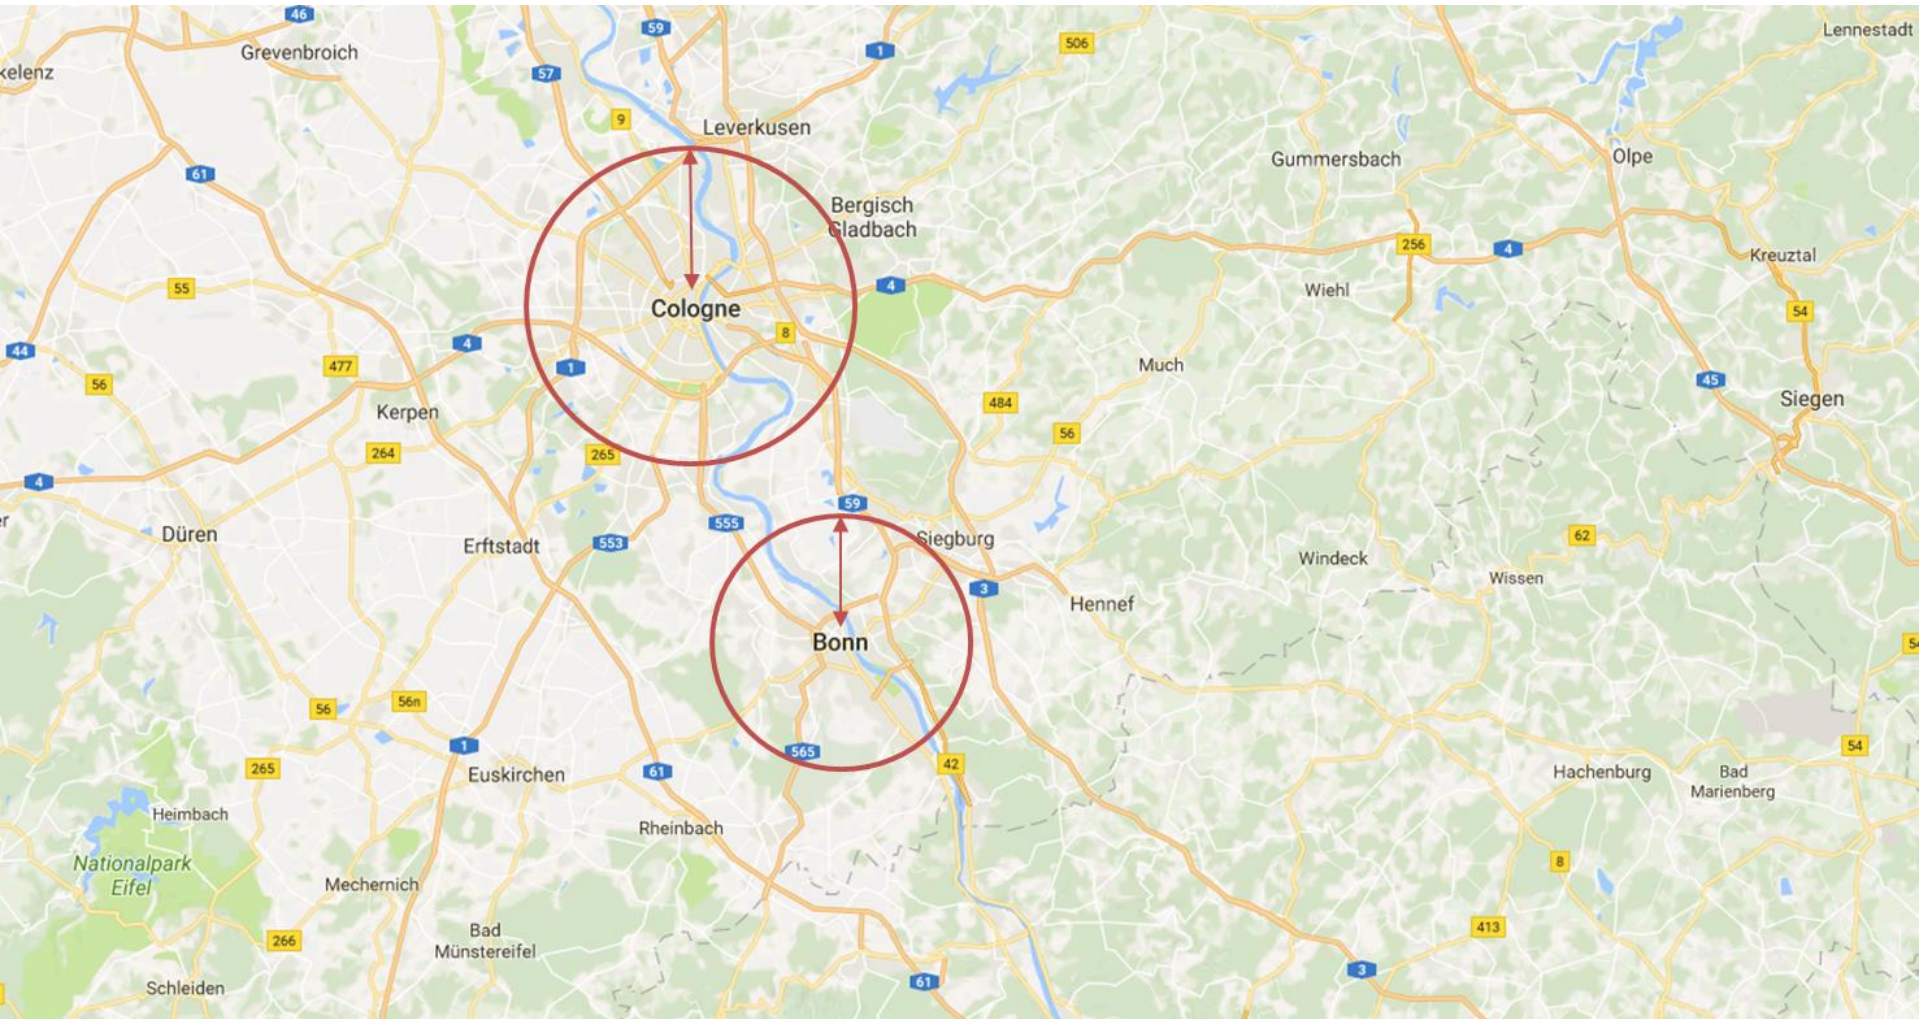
46
Grevenbroich
kelenz
59
57
1
506
Lennestadt
9
Leverkusen
Gummersbach
Olpe
61
Bergisch Gladbach
256
4
Kreuztal
55
Wiehl
4
Cologne
8
54
44
477
4
1
Much
56
45
Siegen
Kerpen
484
264
56
265
4
59
555
Siegburg
Düren
Erftstadt
553
Windeck
62
Wissen
3
Hennef
Bonn
56
56n
1
565
42
265
Euskirchen
61
Hachenburg
Bad Marienberg
54
Heimbach
Rheinbach
Nationalpark Eifel
8
Mechernich
266
Bad Münstereifel
413
Schleiden
61
3